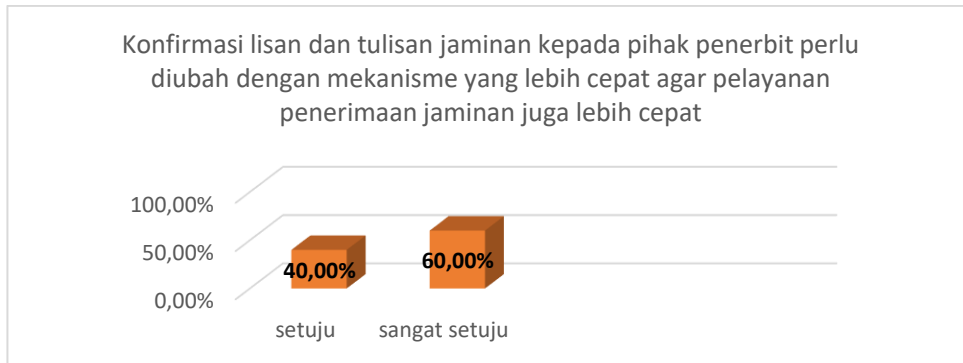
Konfirmasi lisan dan tulisan jaminan kepada pihak penerbit perlu diubah dengan mekanisme yang lebih cepat agar pelayanan penerimaan jaminan juga lebih cepat

100,00%
50,00%
0,00%

40,00%
60,00%

setuju
sangat setuju